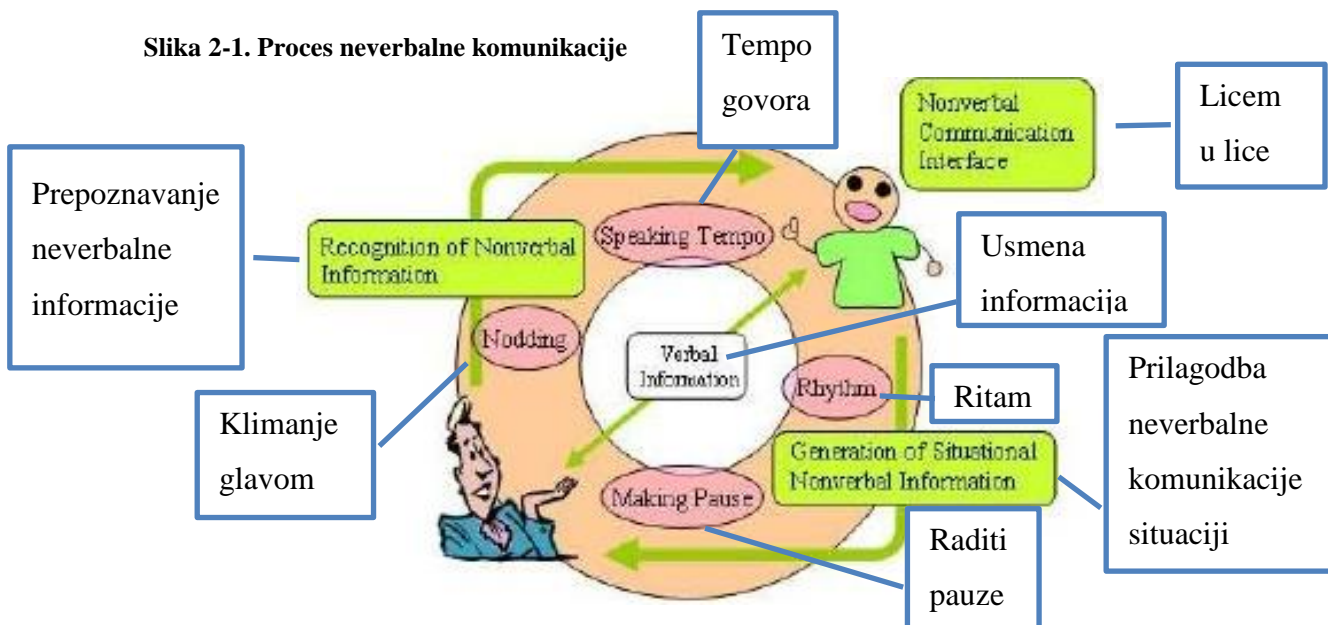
Slika 2-1. Proces neverbalne komunikacije

Tempo govora

Nonverbal Communication Interface

Licem u lice

Prepoznavanje neverbalne informacije

Recognition of Nonverbal Information

Speaking Tempo

Usmena informacija

Nodding

Verbal Information

Rhythm

Ritam

Prilagodba neverbalne komunikacije situaciji

Klimanje glavom

Generation of Situational Nonverbal Information

Making Pause

Raditi pauze